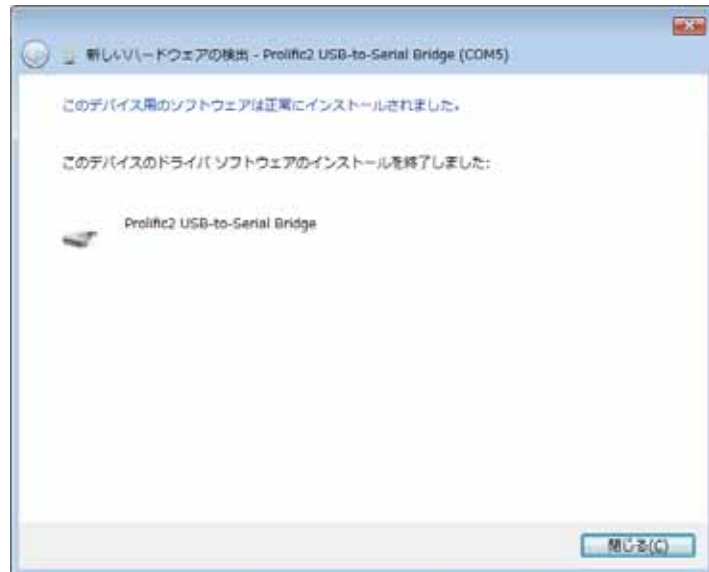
新しいハードウェアの検出 - Prolific2 USB-to-Serial Bridge (COM5)

このデバイス用のソフトウェアは正常にインストールされました。

このデバイスのドライバ ソフトウェアのインストールを終了しました:

Prolific2 USB-to-Serial Bridge

閉じる(C)